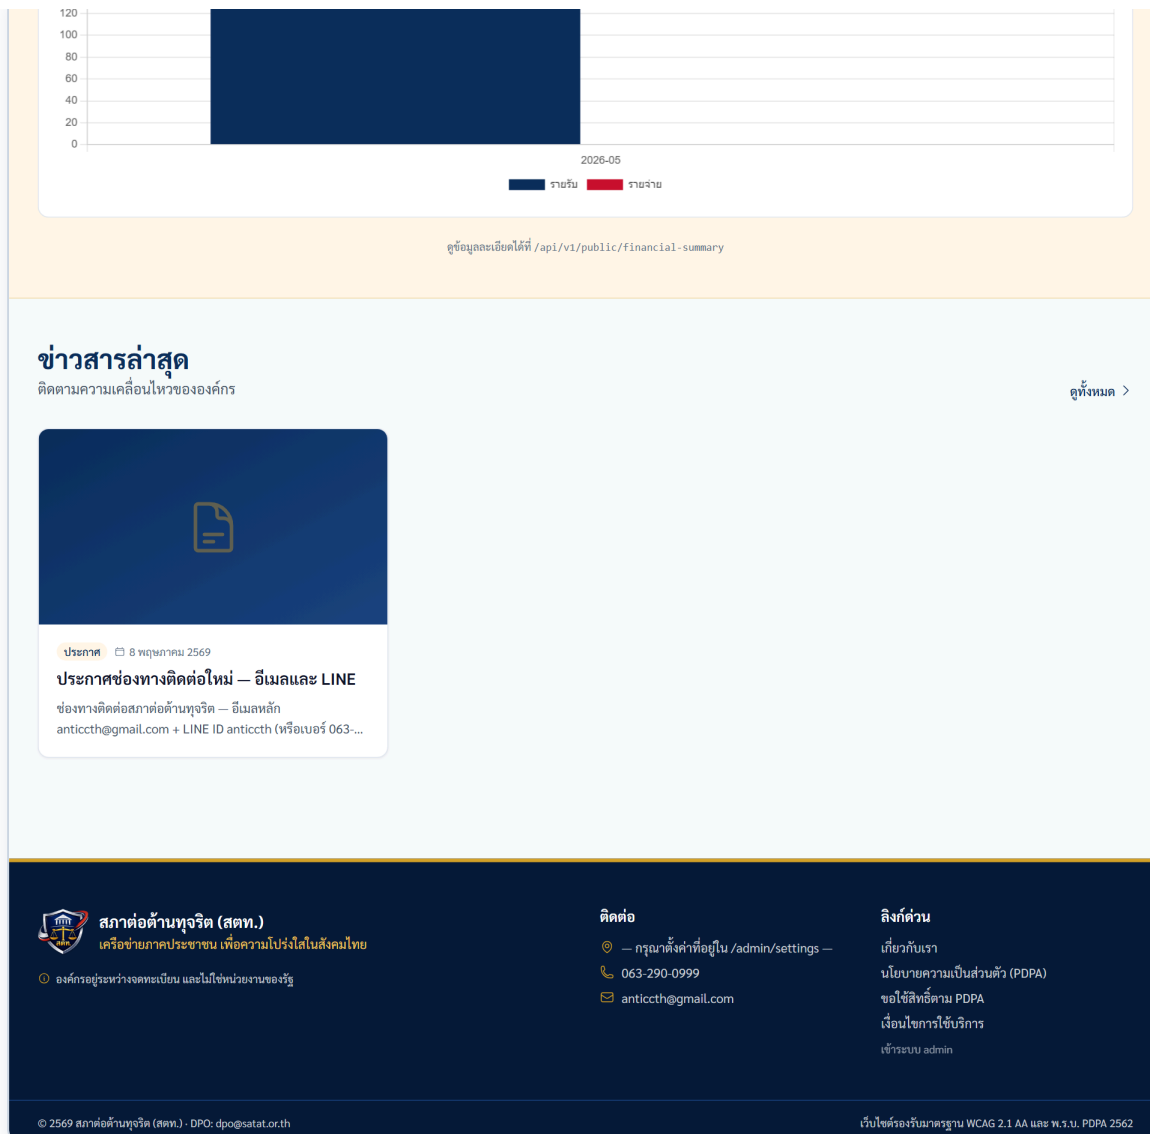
120
100
80
60
40
20
0
2026-05
รายรับ รายจ่าย

ดูข้อมูลละเอียดได้ที่ /api/v1/public/financial-summary

ข่าวสารล่าสุด
ติดตามความเคลื่อนไหวขององค์กร

ดูทั้งหมด >

ประกาศ 8 พฤษภาคม 2569
ประกาศช่องทางติดต่อใหม่ — อีเมลและ LINE
ช่องทางติดต่อสภาต่อต้านทุจริต — อีเมลหลัก anticcth@gmail.com + LINE ID anticcth (หรือเบอร์ 063-...

สภาต่อต้านทุจริต (สตท.)
เครือข่ายภาคประชาชน เพื่อความโปร่งใสในสังคมไทย
องค์กรอยู่ระหว่างจดทะเบียน และไม่ใช่หน่วยงานของรัฐ

ติดต่อ
— กรุณาตั้งค่าที่อยู่ใน /admin/settings —
063-290-0999
anticcth@gmail.com

ลิงก์ด่วน
เกี่ยวกับเรา
นโยบายความเป็นส่วนตัว (PDPA)
ขอใช้สิทธิ์ตาม PDPA
เงื่อนไขการใช้บริการ
เข้าระบบ admin

© 2569 สภาต่อต้านทุจริต (สตท.) · DPO: dpo@satat.or.th
เว็บไซต์รองรับมาตรฐาน WCAG 2.1 AA และ พ.ร.บ. PDPA 2562